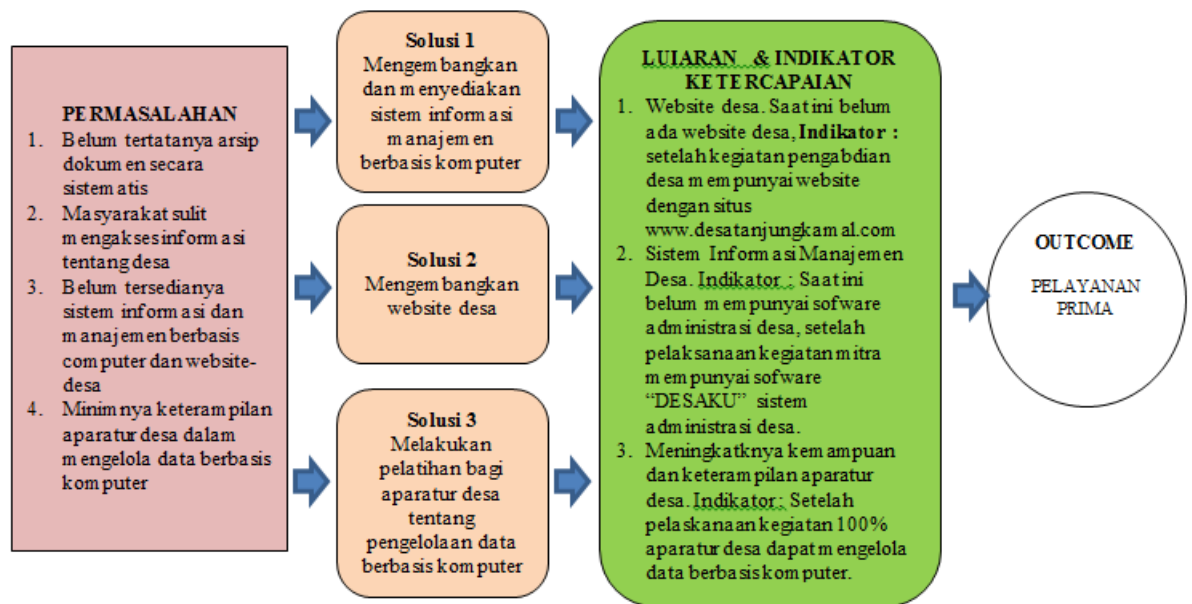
PERMASALAHAN

1. Belum tertatanya arsip dokumen secara sistematis
2. Masyarakat sulit mengakses informasi tentang desa
3. Belum tersedianya sistem informasi dan manajemen berbasis computer dan website-desa
4. Minimnya keterampilan aparatur desa dalam mengelola data berbasis komputer

Solusi 1
Mengembangkan dan menyediakan sistem informasi manajemen berbasis komputer

Solusi 2
Mengembangkan website desa

Solusi 3
Melakukan pelatihan bagi aparatur desa tentang pengelolaan data berbasis komputer

LUIARAN & INDIKATOR KETERCAPAIAN

1. Website desa. Saat ini belum ada website desa, **Indikator :** setelah kegiatan pengabdian desa mempunyai website dengan situs www.desatanjungkamal.com
2. Sistem Informasi Manajemen Desa. Indikator : Saat ini belum mempunyai sofware administrasi desa, setelah pelaksanaan kegiatan mitra mempunyai sofware "DESAKU" sistem administrasi desa.
3. Meningkatknya kemampuan dan keterampilan aparatur desa. Indikator: Setelah pelaskanaan kegiatan 100% aparatur desa dapat mengelola data berbasis komputer.

OUTCOME

PELAYANAN PRIMA